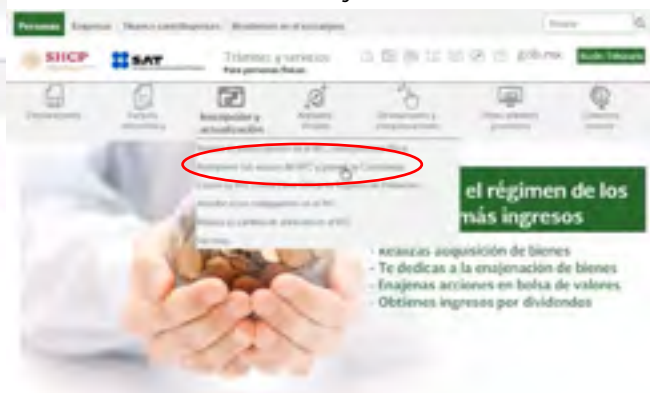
Personas | Empresas | Nuevos contribuyentes | Residentes en el extranjero

Buscar

SHCP | SAT | Trámites y servicios | Para personas físicas

gob.mx | Buzón Tributario

Declaraciones | Factura electrónica | Inscripción y actualización | Adeudos fiscales | Devoluciones y compensaciones | Otros trámites y servicios | Contacto

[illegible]

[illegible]

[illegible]

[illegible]

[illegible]

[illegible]

el régimen de los
más ingresos

· Realizas adquisición de bienes
· Te dedicas a la enajenación de bienes
· Enajenas acciones en bolsa de valores
· Obtienes ingresos por dividendos